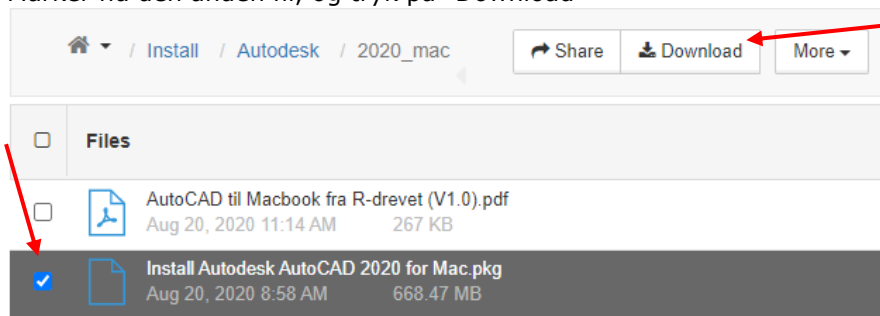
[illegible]

/ Install / Autodesk / 2020_mac

Share
Download
More

Files

AutoCAD til Macbook fra R-drevet (V1.0).pdf
Aug 20, 2020 11:14 AM 267 KB

Install Autodesk AutoCAD 2020 for Mac.pkg
Aug 20, 2020 8:58 AM 668.47 MB